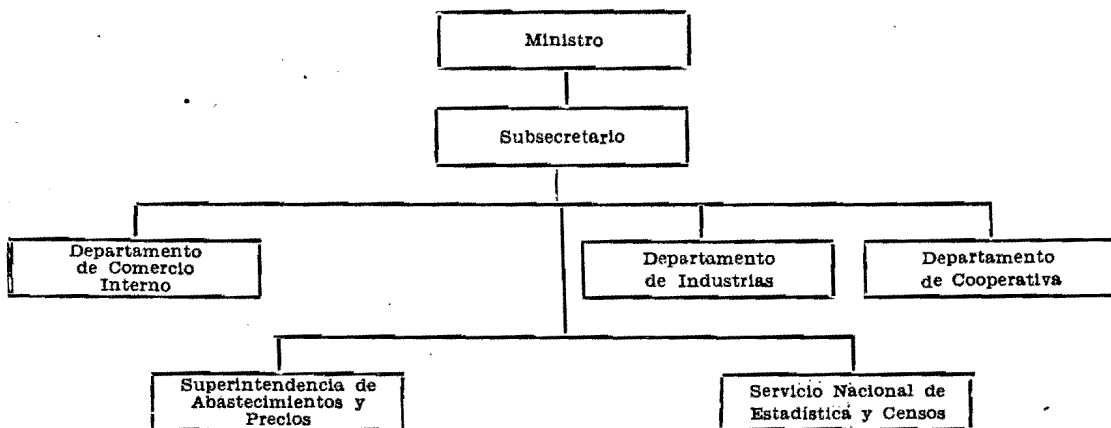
Ministro

Subsecretario

Departamento de Comercio Interno

Departamento de Industrias

Departamento de Cooperativa

Superintendencia de Abastecimientos y Precios

Servicio Nacional de Estadística y Censos